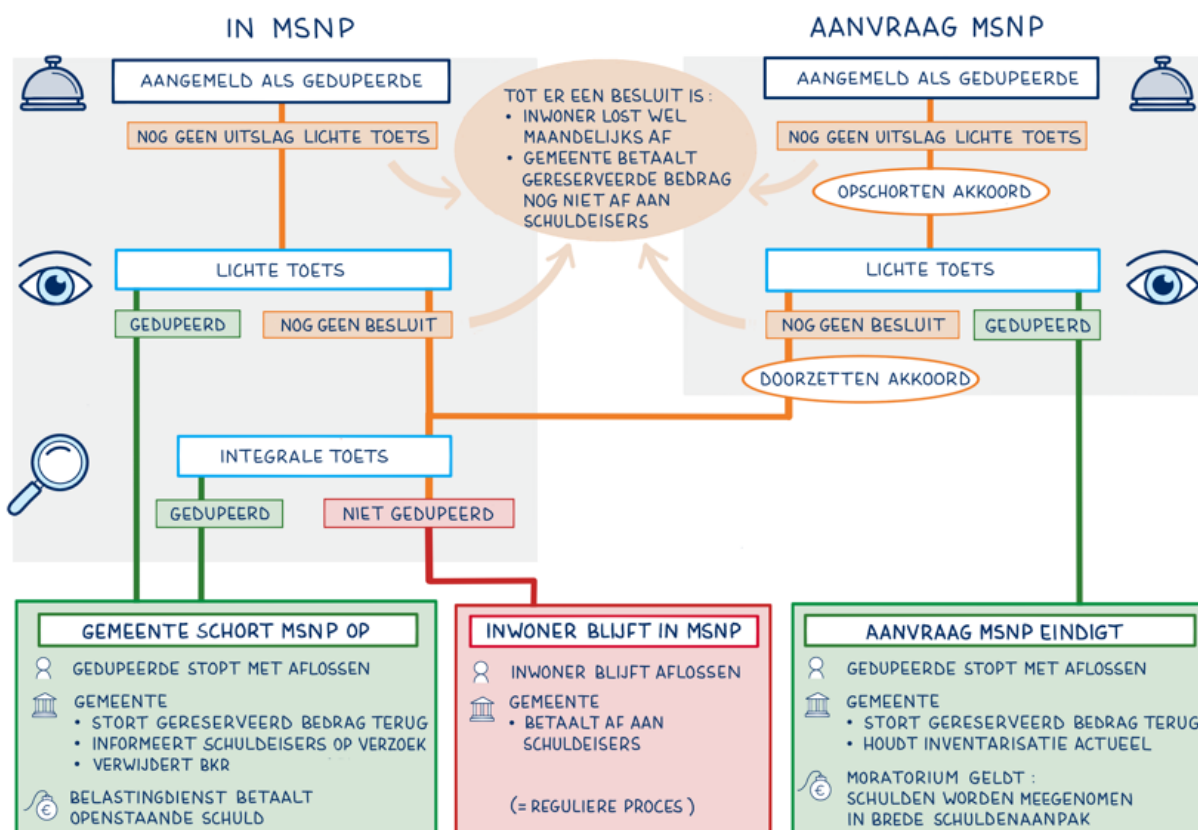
IN MSNP

AANVRAAG MSNP

AANGEMELD ALS GEDUPEERDE

NOG GEEN UITSLAG LICHTE TOETS

TOT ER EEN BESLUIT IS:
• INWONER LOST WEL MAANDELIJKS AF
• GEMEENTE BETAALT GERESERVEERDE BEDRAG NOG NIET AF AAN SCHULDEISERS

AANGEMELD ALS GEDUPEERDE

NOG GEEN UITSLAG LICHTE TOETS

OPSCHORTEN AKKOORD

LICHTE TOETS

LICHTE TOETS

GEDUPEERD

NOG GEEN BESLUIT

NOG GEEN BESLUIT

GEDUPEERD

DOORZETTEN AKKOORD

INTEGRALE TOETS

GEDUPEERD

NIET GEDUPEERD

GEMEENTE SCHORT MSNP OP

GEDUPEERDE STOPT MET AFLOSSEN

GEMEENTE
• STORT GERESERVEERD BEDRAG TERUG
• INFORMEERT SCHULDEISERS OP VERZOEK
• VERWIJDERT BKR

BELASTINGDIENST BETAALT OPENSTAANDE SCHULD

INWONER BLIJFT IN MSNP

INWONER BLIJFT AFLOSSEN

GEMEENTE
• BETAALT AF AAN SCHULDEISERS

(= REGULIERE PROCES)

AANVRAAG MSNP EINDIGT

GEDUPEERDE STOPT MET AFLOSSEN

GEMEENTE
• STORT GERESERVEERD BEDRAG TERUG
• HOUDT INVENTARISATIE ACTUEEL

MORATORIUM GELDT:
SCHULDEN WORDEN MEEGENOMEN IN BREDE SCHULDENAANPAK